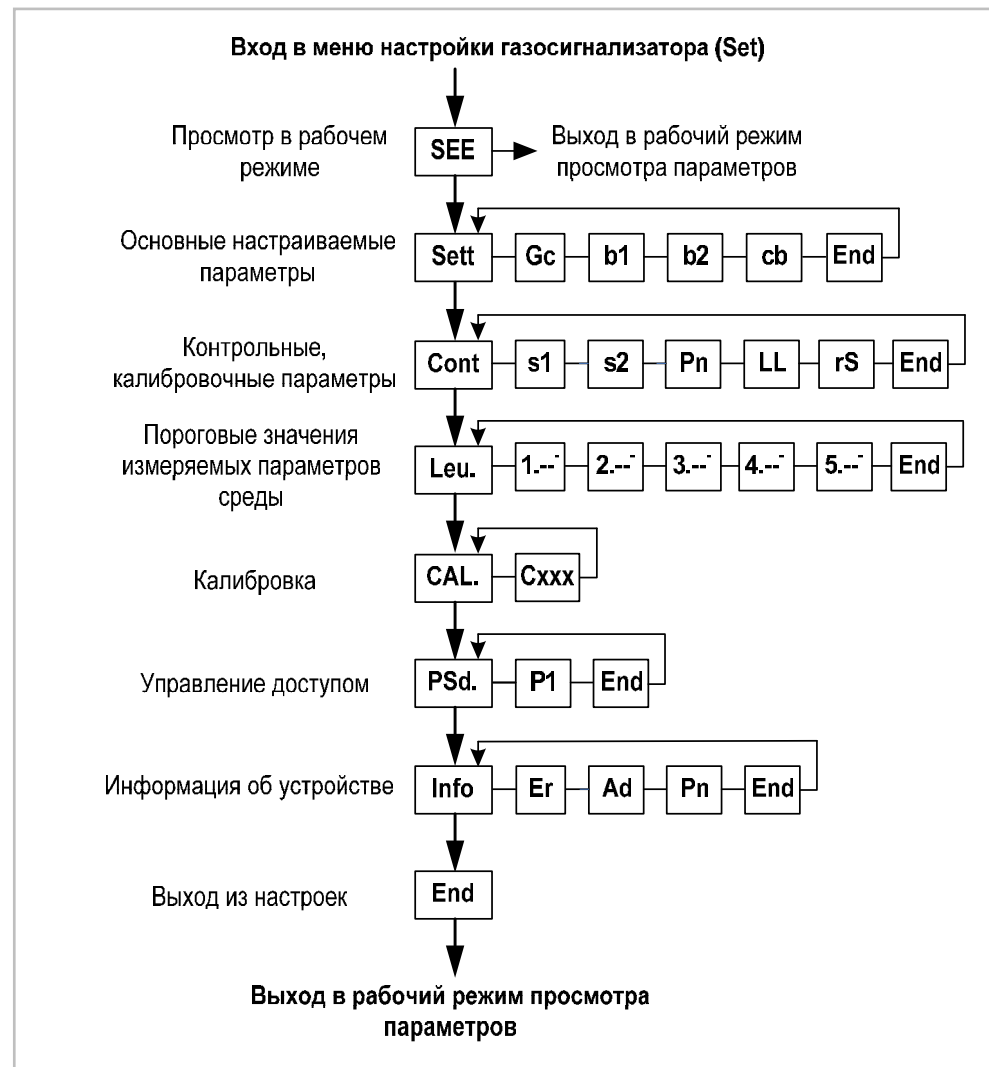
Вход в меню настройки газосигнализатора (Set)

Просмотр в рабочем режиме

SEE

Выход в рабочий режим просмотра параметров

Основные настраиваемые параметры

Sett

Gc

b1

b2

cb

End

Контрольные, калибровочные параметры

Cont

s1

s2

Pn

LL

rS

End

Пороговые значения измеряемых параметров среды

Leu.

1.--ˉ

2.--ˉ

3.--ˉ

4.--ˉ

5.--ˉ

End

Калибровка

CAL.

Cxxx

Управление доступом

PSd.

P1

End

Информация об устройстве

Info

Er

Ad

Pn

End

Выход из настроек

End

Выход в рабочий режим просмотра параметров